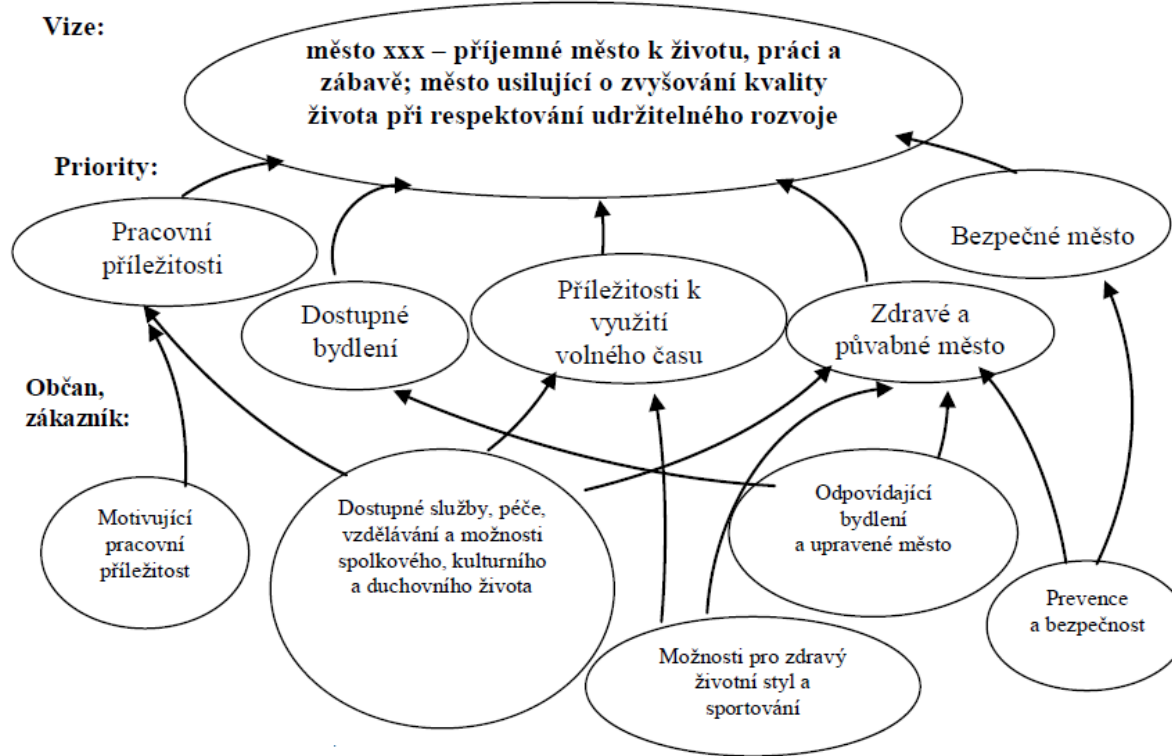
Vize:

město xxx – příjemné město k životu, práci a zábavě; město usilující o zvyšování kvality života při respektování udržitelného rozvoje

Priority:

Pracovní příležitosti

Dostupné bydlení

Příležitosti k využití volného času

Zdravé a půvabné město

Bezpečné město

Občan, zákazník:

Motivující pracovní příležitost

Dostupné služby, péče, vzdělávání a možnosti spolkového, kulturního a duchovního života

Odpovídající bydlení a upravené město

Prevence a bezpečnost

Možnosti pro zdravý životní styl a sportování